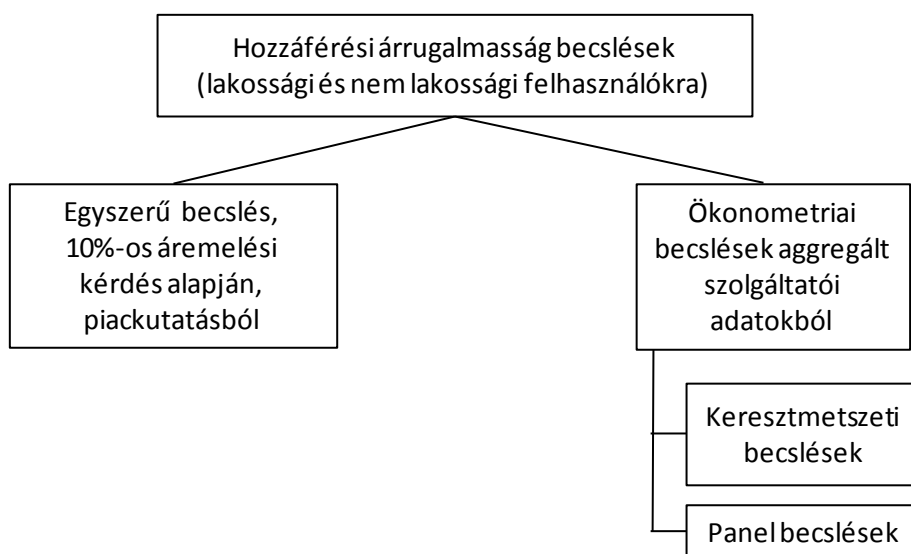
Hozzáférési árrugalmasság becslések
(lakossági és nem lakossági felhasználókra)

Egyszerű becslés, 10%-os áremelési kérdés alapján, piackutatásból

Ökonometriai becslések aggregált szolgáltatói adatokból

Keresztmetszeti becslések

Panel becslések